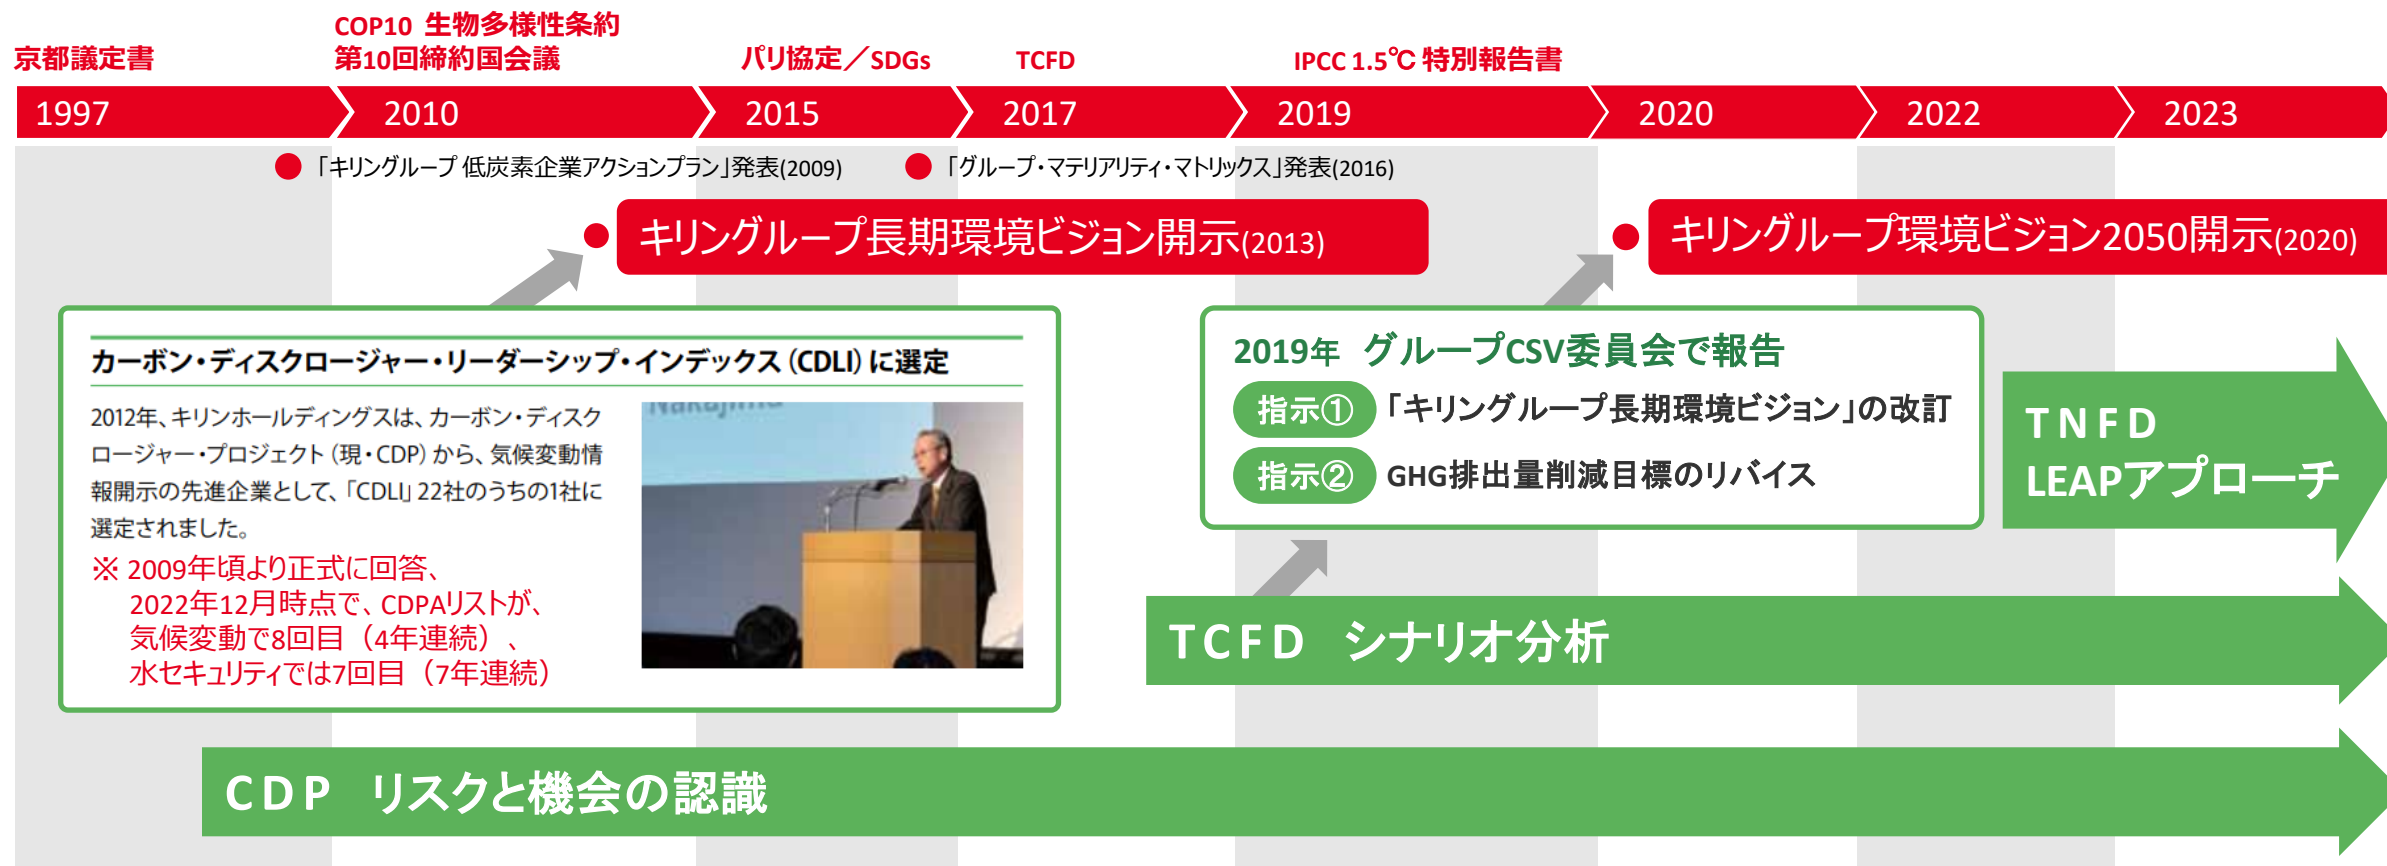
京都議定書

COP10 生物多様性条約
第10回締約国会議

パリ協定／SDGs

TCFD

IPCC 1.5℃ 特別報告書

1997 | 2010 | 2015 | 2017 | 2019 | 2020 | 2022 | 2023

「キリングループ 低炭素企業アクションプラン」発表(2009)

「グループ・マテリアリティ・マトリックス」発表(2016)

キリングループ長期環境ビジョン開示(2013)

キリングループ環境ビジョン2050開示(2020)

カーボン・ディスクロージャー・リーダーシップ・インデックス（CDLI）に選定

2012年、キリンホールディングスは、カーボン・ディスクロージャー・プロジェクト（現・CDP）から、気候変動情報開示の先進企業として、「CDLI」22社のうちの1社に選定されました。

※ 2009年頃より正式に回答、
2022年12月時点で、CDPAリストが、
気候変動で8回目（4年連続）、
水セキュリティでは7回目（7年連続）

Nakajima

2019年 グループCSV委員会で報告

指示① 「キリングループ長期環境ビジョン」の改訂

指示② GHG排出量削減目標のリバイス

TNFD
LEAPアプローチ

TCFD シナリオ分析

CDP リスクと機会の認識